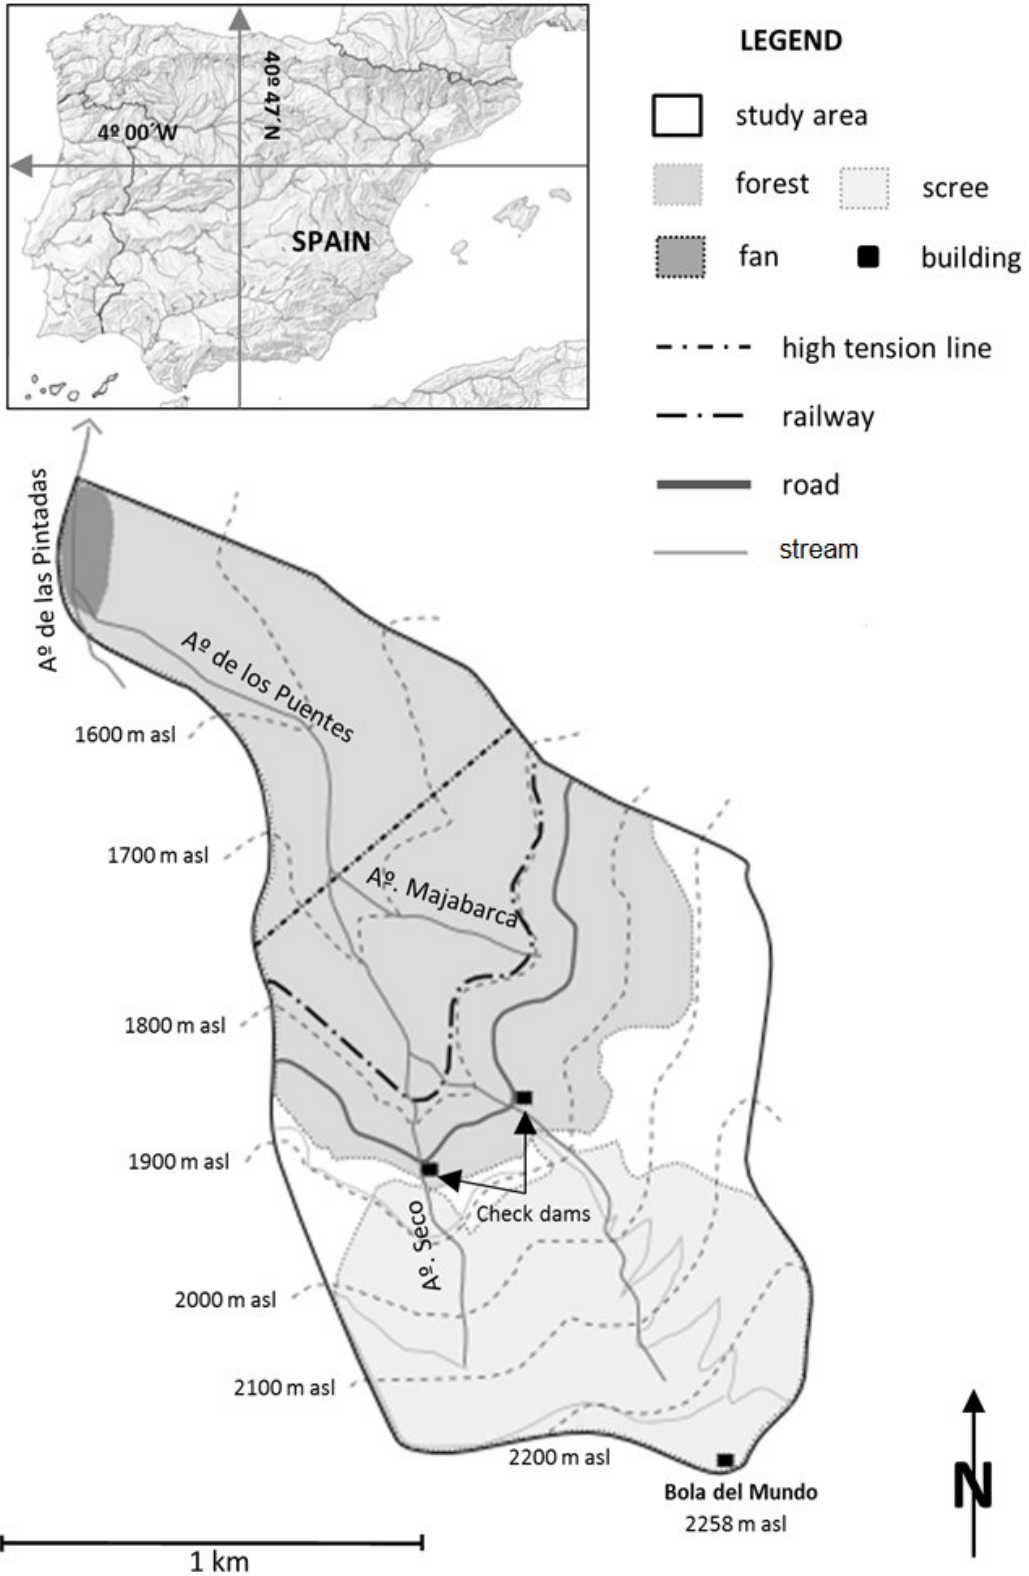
40º 47´N
4º 00´W
SPAIN

LEGEND
study area
forest
scree
fan
building
high tension line
railway
road
stream

Aº de las Pintadas
Aº de los Puentes
1600 m asl
1700 m asl
Aº. Majabarca
1800 m asl
1900 m asl
Check dams
Aº. Seco
2000 m asl
2100 m asl
2200 m asl
Bola del Mundo
2258 m asl
N
1 km